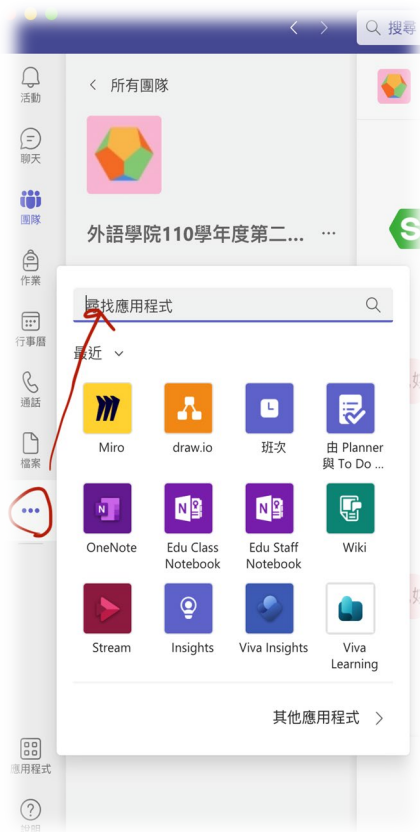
搜尋

活動
聊天
團隊
作業
行事曆
通話
檔案
•••
應用程式
說明

所有團隊

外語學院110學年度第二... •••

尋找應用程式

最近

Miro
draw.io
班次
由 Planner 與 To Do ...
OneNote
Edu Class Notebook
Edu Staff Notebook
Wiki
Stream
Insights
Viva Insights
Viva Learning

其他應用程式